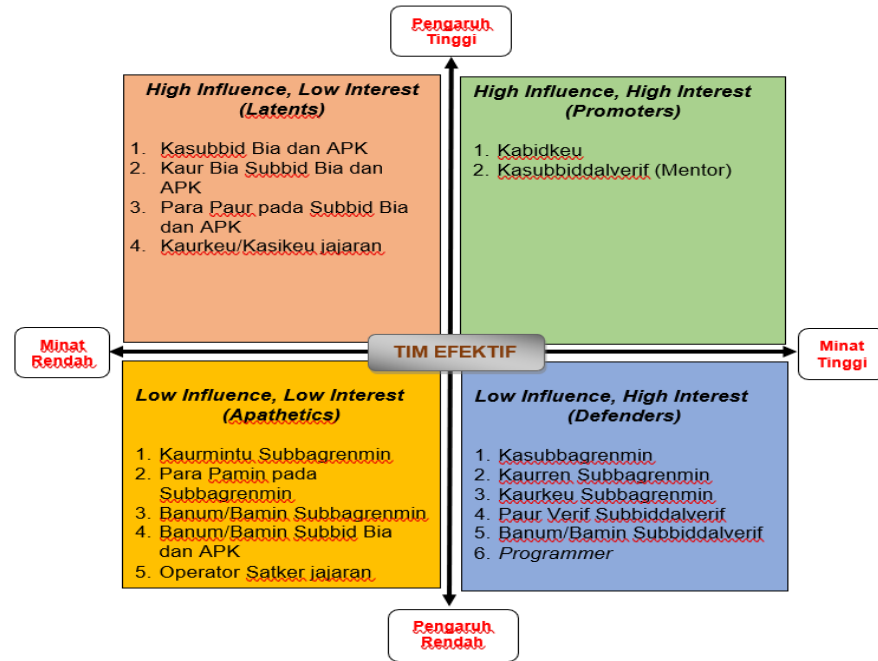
Pengaruh Tinggi

High Influence, Low Interest (Latents)

1. Kasubbid Bia dan APK
2. Kaur Bia Subbid Bia dan APK
3. Para Paur pada Subbid Bia dan APK
4. Kaurkeu/Kasikeu jajaran

High Influence, High Interest (Promoters)

1. Kabidkeu
2. Kasubbiddalverif (Mentor)

Minat Rendah

TIM EFEKTIF

Minat Tinggi

Low Influence, Low Interest (Apathetics)

1. Kaurmintu Subbagrenmin
2. Para Pamin pada Subbagrenmin
3. Banum/Bamin Subbagrenmin
4. Banum/Bamin Subbid Bia dan APK
5. Operator Satker jajaran

Low Influence, High Interest (Defenders)

1. Kasubbagrenmin
2. Kaurren Subbagrenmin
3. Kaurkeu Subbagrenmin
4. Paur Verif Subbiddalverif
5. Banum/Bamin Subbiddalverif
6. Programmer

Pengaruh Rendah